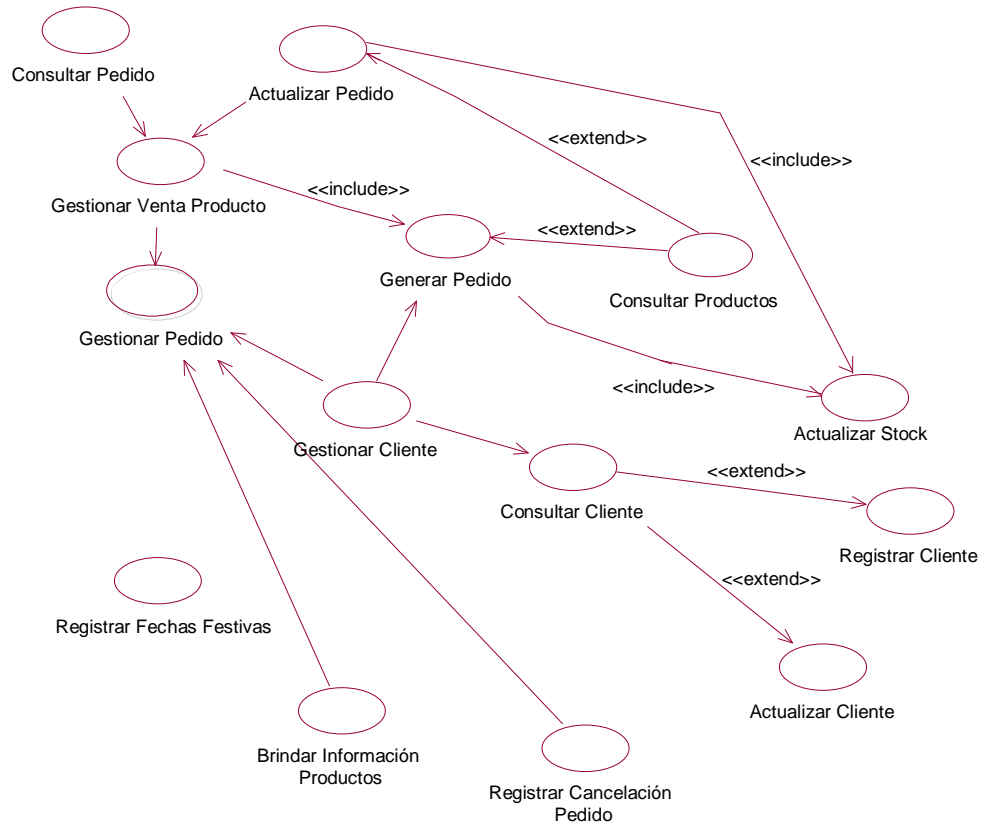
Consultar Pedido

Actualizar Pedido

<<extend>>

<<include>>

Gestionar Venta Producto

<<include>>

<<extend>>

Generar Pedido

Consultar Productos

Gestionar Pedido

<<include>>

Actualizar Stock

Gestionar Cliente

<<extend>>

Consultar Cliente

Registrar Cliente

<<extend>>

Registrar Fechas Festivas

Actualizar Cliente

Brindar Información Productos

Registrar Cancelación Pedido